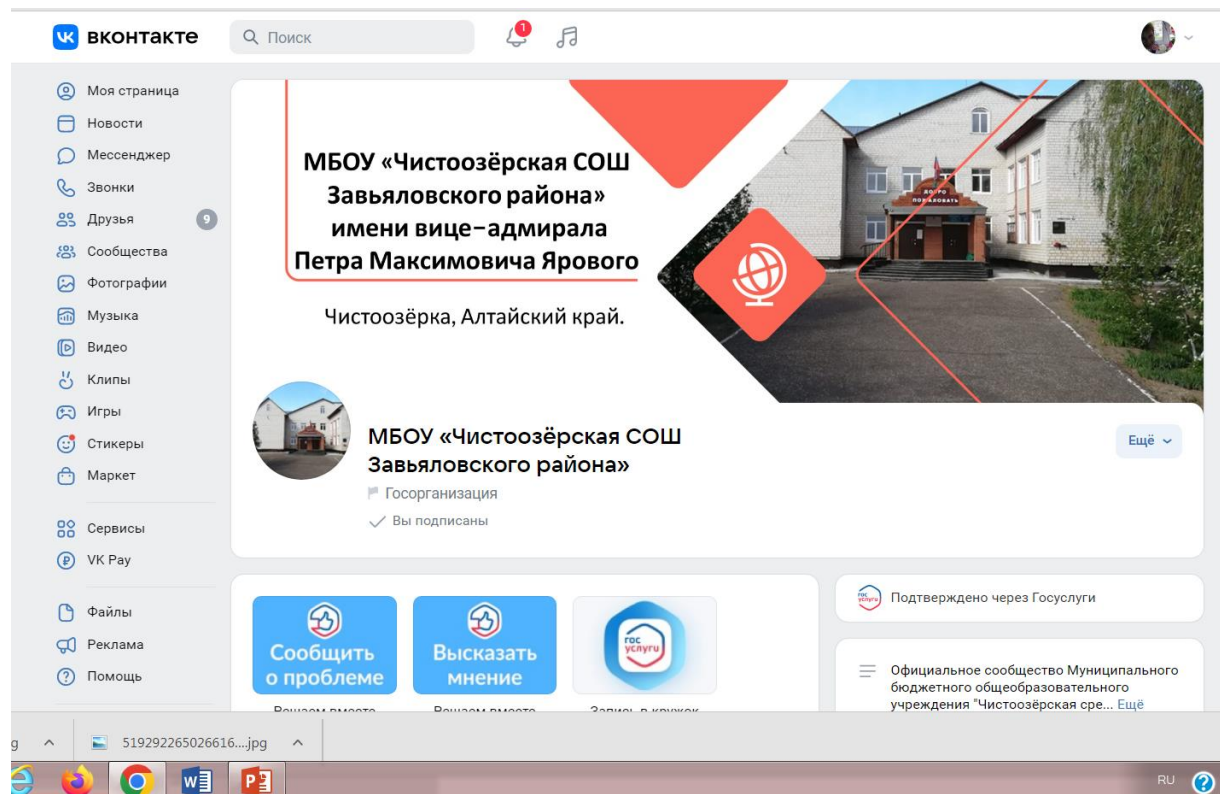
вконтакте

Поиск

1

Моя страница
Новости
Мессенджер
Звонки
Друзья 9
Сообщества
Фотографии
Музыка
Видео
Клипы
Игры
Стикеры
Маркет

Сервисы
VK Pay

Файлы
Реклама
Помощь

МБОУ «Чистоозёрская СОШ Завьяловского района» имени вице-адмирала Петра Максимовича Ярового

Чистоозёрка, Алтайский край.

ДОБРО ПОЖАЛОВАТЬ

МБОУ «Чистоозёрская СОШ Завьяловского района»

Госорганизация

Вы подписаны

Ещё

Сообщить о проблеме

Решаем вместе

Высказать мнение

Решаем вместе

гос услуги

Запись в кружок

Подтверждено через Госуслуги

Официальное сообщество Муниципального бюджетного общеобразовательного учреждения "Чистоозёрская сре... Ещё

519292265026616....jpg

RU